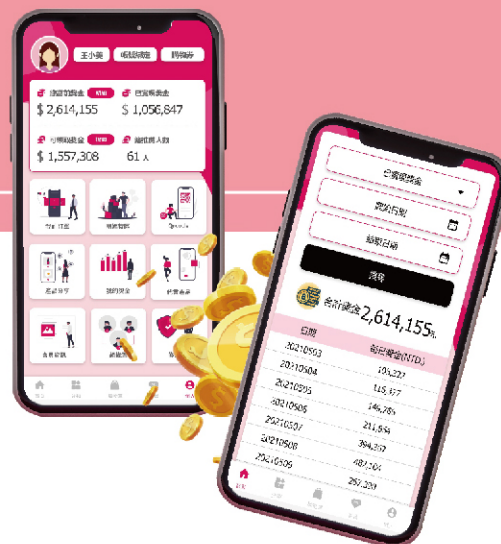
王小美

$ 2,614,155
$ 1,056,847
$ 1,557,308
61 人

已發放獎金
開始日期
結束日期
搜尋
合計獎金 2,614,155元

| 日期 | 每日獎金(NTD) |
|---|---|
| 20210503 | 10,237 |
| 20210504 | 103,227 |
| 20210505 | 115,377 |
| 20210506 | 146,285 |
| 20210507 | 211,654 |
| 20210508 | 394,287 |
| 20210509 | 487,104 |
| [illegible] | 297,220 |